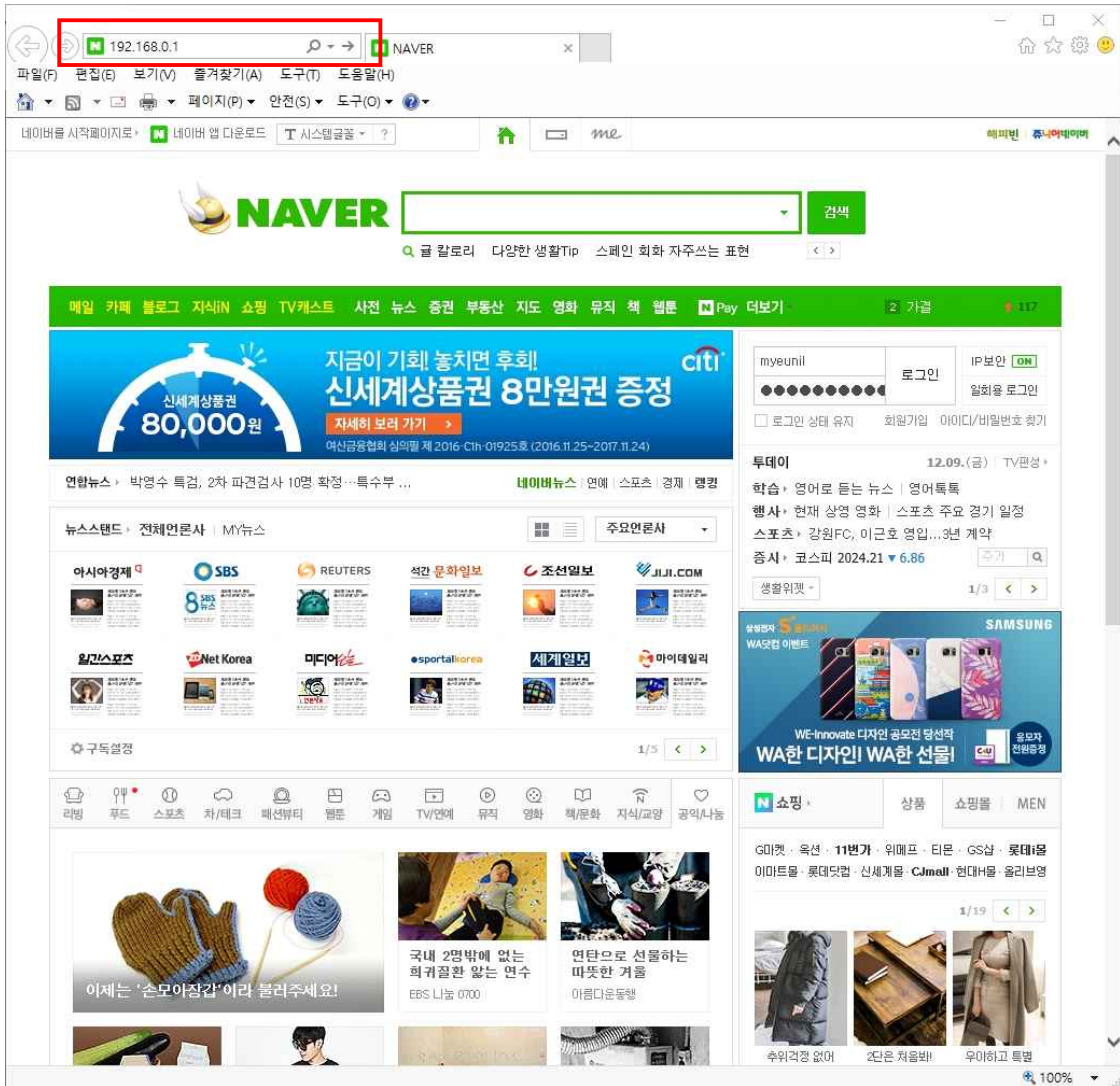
192.168.0.1
NAVER
파일(F) 편집(E) 보기(V) 즐겨찾기(A) 도구(T) 도움말(H)
페이지(P) 안전(S) 도구(O)
네이버를 시작페이지로 · 네이버 앱 다운로드 · 시스템글꼴 · ?
me
해피빈 · 쥬니어네이버

NAVER
검색
글 칼로리 다양한 생활Tip 스페인 회화 자주쓰는 표현

메일 카페 블로그 지식iN 쇼핑 TV캐스트 사전 뉴스 증권 부동산 지도 영화 뮤직 책 웹툰 Pay 더보기
2 가결 117

신세계상품권 80,000원
지금이 기회! 놓치면 후회!
신세계상품권 8만원권 증정
citi
자세히 보러 가기
여신금융협회 심의필 제 2016-C1h-01925호 (2016.11.25~2017.11.24)

myeunil
●●●●●●●●●●
로그인
IP보안 ON
일회용 로그인
로그인 상태 유지 회원가입 아이디/비밀번호 찾기

연합뉴스 · 박영수 특검, 2차 파견검사 10명 확정…특수부 ...
네이버뉴스 | 연예 | 스포츠 | 경제 | 랭킹

투데이 12.09.(금) TV편성
학습 · 영어로 듣는 뉴스 | 영어톡톡
행사 · 현재 상영 영화 | 스포츠 주요 경기 일정
스포츠 · 강원FC, 이근호 영입…3년 계약
증시 · 코스피 2024.21 ▼6.86
추가
생활위젯
1/3

뉴스스탠드 · 전체언론사 | MY뉴스
주요언론사
아시아경제 SBS REUTERS 석간 문화일보 조선일보 JIJI.COM
일간스포츠 Net Korea 미디어 sportalkorea 세계일보 마이데일리
구독설정
1/5

삼성전자 WA닷컴 이벤트
SAMSUNG
WE-Innovate 디자인 공모전 당선작
WA한 디자인! WA한 선물!
응모자 전원증정

리빙 푸드 스포츠 차/테크 패션뷰티 웹툰 게임 TV연예 뮤직 영화 책/문화 지식/교양 공익/나눔

쇼핑
상품 쇼핑몰 MEN
G마켓 · 옥션 · 11번가 · 위메프 · 티몬 · GS샵 · 롯데i몰
이마트몰 · 롯데닷컴 · 신세계몰 · CJmall · 현대H몰 · 올리브영
1/19

이제는 '손모아장갑'이라 불러주세요!
국내 2명밖에 없는 희귀질환 앓는 연수
EBS 나눔 0700
연탄으로 선물하는 따뜻한 겨울
아름다운동행

추위걱정 없어
2단은 처음봐!
우아하고 특별

100%